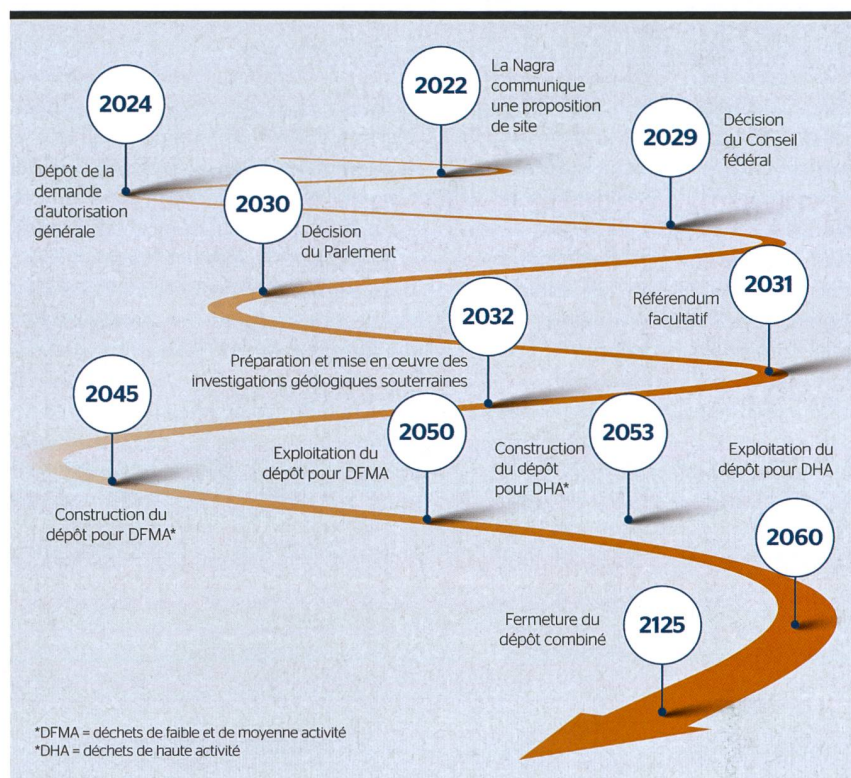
2022
La Nagra communique une proposition de site

2024
Dépôt de la demande d'autorisation générale

2029
Décision du Conseil fédéral

2030
Décision du Parlement

2031
Référendum facultatif

2032
Préparation et mise en œuvre des investigations géologiques souterraines

2045
Construction du dépôt pour DFMA*

2050
Exploitation du dépôt pour DFMA

2053
Construction du dépôt pour DHA*

2060
Exploitation du dépôt pour DHA

2125
Fermeture du dépôt combiné

*DFMA = déchets de faible et de moyenne activité
*DHA = déchets de haute activité